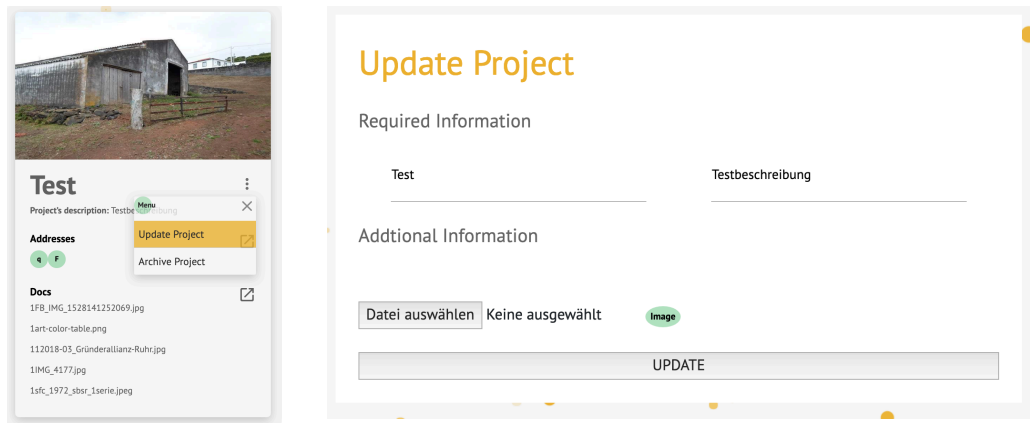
Test

Project's description: Testbeschreibung

Menu

Update Project

Archive Project

Addresses

q F

Docs

1FB_IMG_1528141252069.jpg

1art-color-table.png

112018-03_Gründerallianz-Ruhr.jpg

1IMG_4177.jpg

1sfc_1972_sbsr_1serie.jpeg

Update Project

Required Information

Test

Testbeschreibung

Addtional Information

Datei auswählen Keine ausgewählt

Image

UPDATE